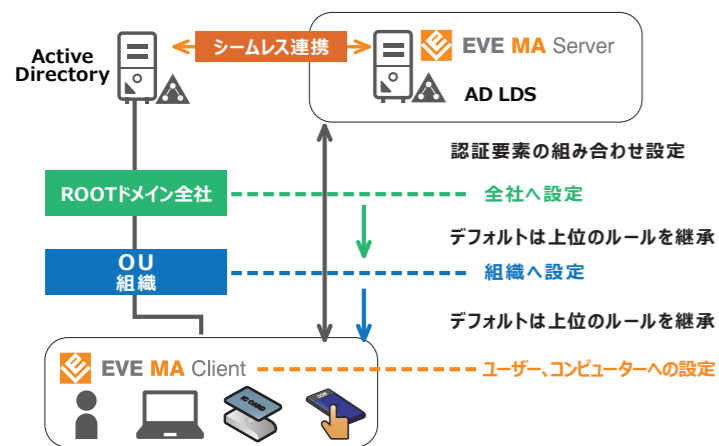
Active Directory

シームレス連携

EVE MA Server

AD LDS

認証要素の組み合わせ設定

ROOTドメイン全社

全社へ設定

デフォルトは上位のルールを継承

OU
組織

組織へ設定

デフォルトは上位のルールを継承

EVE MA Client

ユーザー、コンピューターへの設定

IC CARD